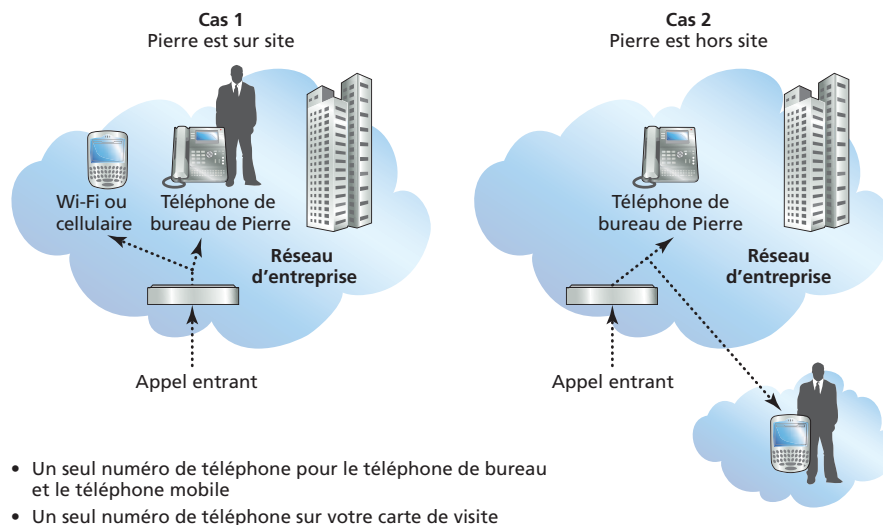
**Cas 1**
Pierre est sur site

Wi-Fi ou cellulaire

Téléphone de bureau de Pierre

**Réseau d'entreprise**

Appel entrant

**Cas 2**
Pierre est hors site

Téléphone de bureau de Pierre

**Réseau d'entreprise**

Appel entrant

• Un seul numéro de téléphone pour le téléphone de bureau et le téléphone mobile
• Un seul numéro de téléphone sur votre carte de visite